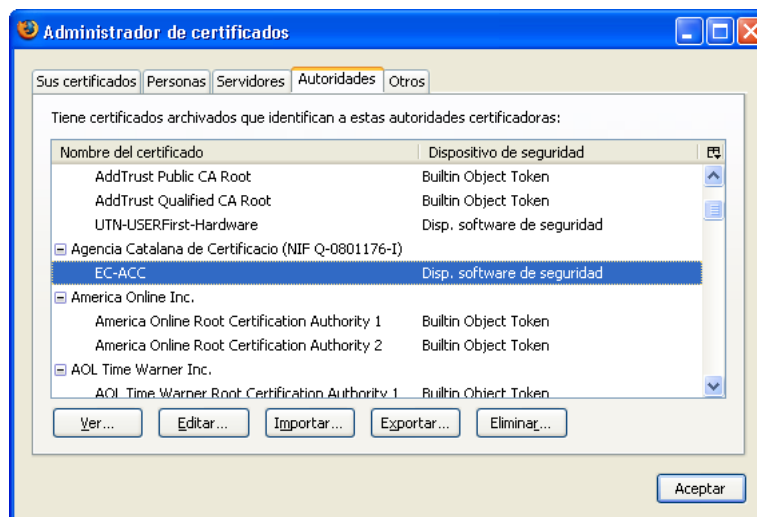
Administrador de certificados

Sus certificados | Personas | Servidores | Autoridades | Otros

Tiene certificados archivados que identifican a estas autoridades certificadoras:

| Nombre del certificado | Dispositivo de seguridad |
|---|---|
| AddTrust Public CA Root | Builtin Object Token |
| AddTrust Qualified CA Root | Builtin Object Token |
| UTN-USERFirst-Hardware | Disp. software de seguridad |
| Agencia Catalana de Certificacio (NIF Q-0801176-I) | |
| EC-ACC | Disp. software de seguridad |
| America Online Inc. | |
| America Online Root Certification Authority 1 | Builtin Object Token |
| America Online Root Certification Authority 2 | Builtin Object Token |
| AOL Time Warner Inc. | |
| AOL Time Warner Root Certification Authority 1 | Builtin Object Token |

Ver... Editar... Importar... Exportar... Eliminar...

Aceptar